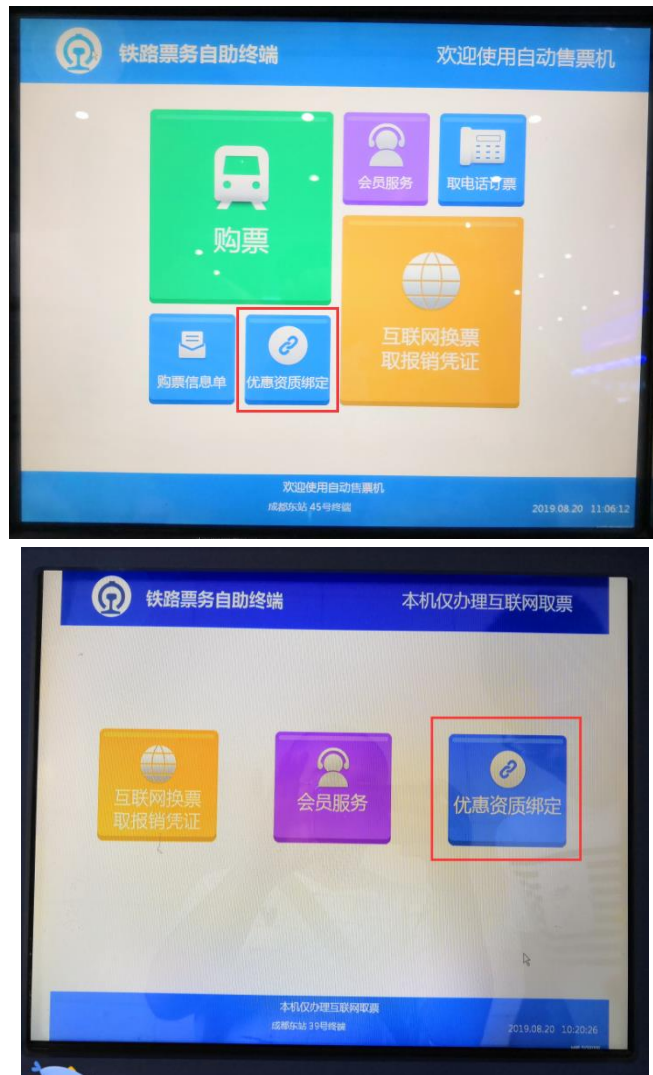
铁路票务自助终端

欢迎使用自动售票机

会员服务

取电话订票

购票

互联网换票
取报销凭证

购票信息单

优惠资质绑定

欢迎使用自动售票机
成都东站 45号终端

2019.08.20 11:06:12

铁路票务自助终端

本机仅办理互联网取票

互联网换票
取报销凭证

会员服务

优惠资质绑定

本机仅办理互联网取票
成都东站 39号终端

2019.08.20 10:20:26